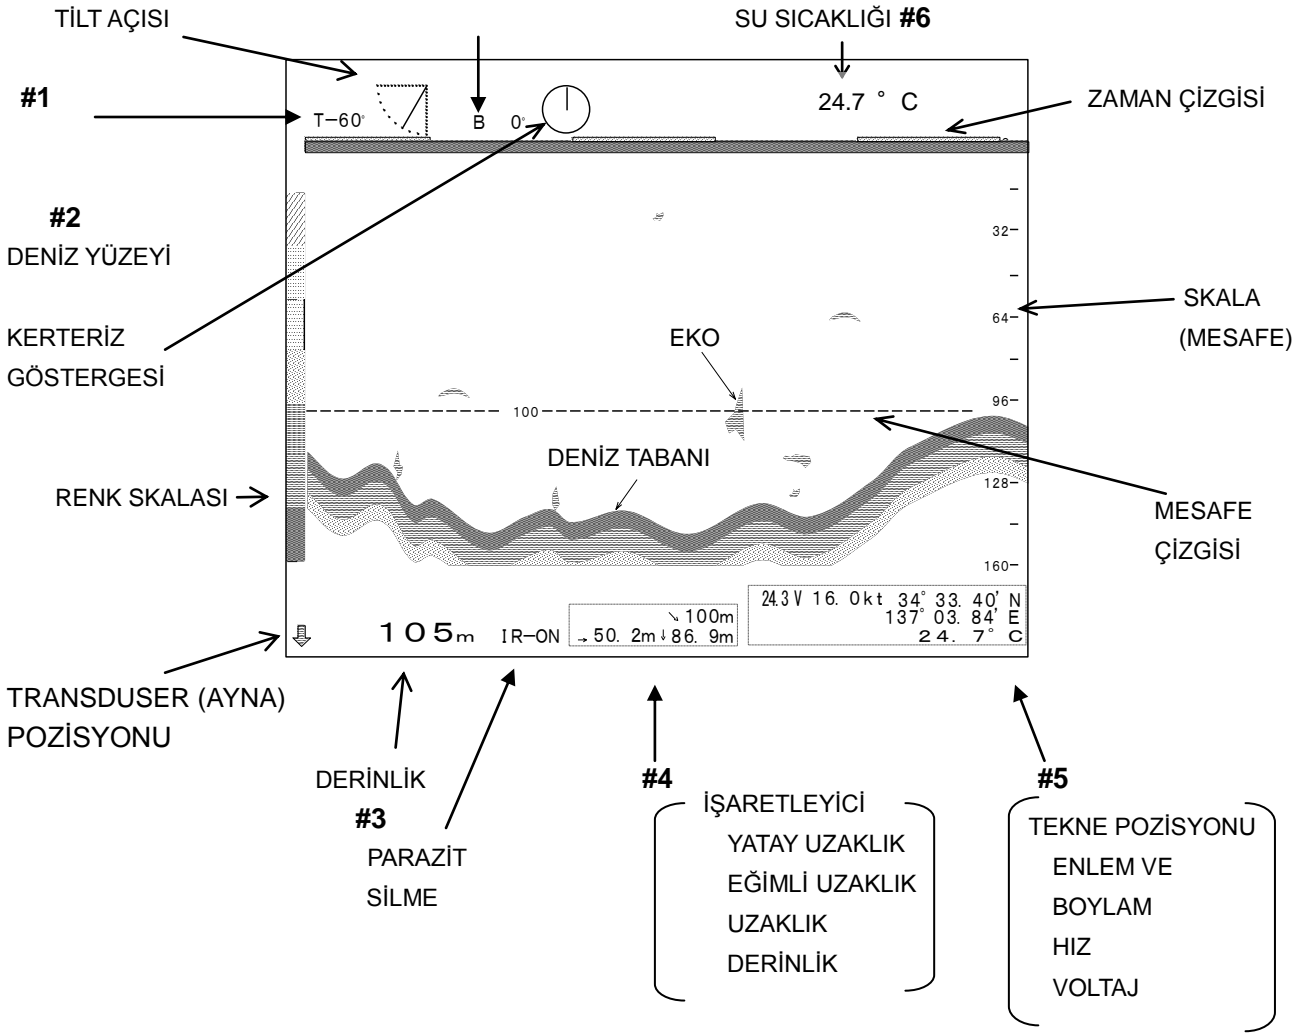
TİLT AÇISI

SU SICAKLIĞI #6

#1

T−60°

B

0°

24.7 ° C

ZAMAN ÇİZGİSİ

#2
DENİZ YÜZEYİ

32−

KERTERİZ GÖSTERGESİ

64−

SKALA (MESAFE)

EKO

96−

100

DENİZ TABANI

RENK SKALASI →

128−

MESAFE ÇİZGİSİ

160−

105m

IR−ON

↘100m
→50. 2m ↓86. 9m

24.3 V 16. 0kt 34° 33. 40' N
137° 03. 84' E
24. 7° C

TRANSDUSER (AYNA) POZİSYONU

DERİNLİK

#3

PARAZİT SİLME

#4

İŞARETLEYİCİ
YATAY UZAKLIK
EĞİMLİ UZAKLIK
UZAKLIK
DERİNLİK

#5

TEKNE POZİSYONU
ENLEM VE
BOYLAM
HIZ
VOLTAJ